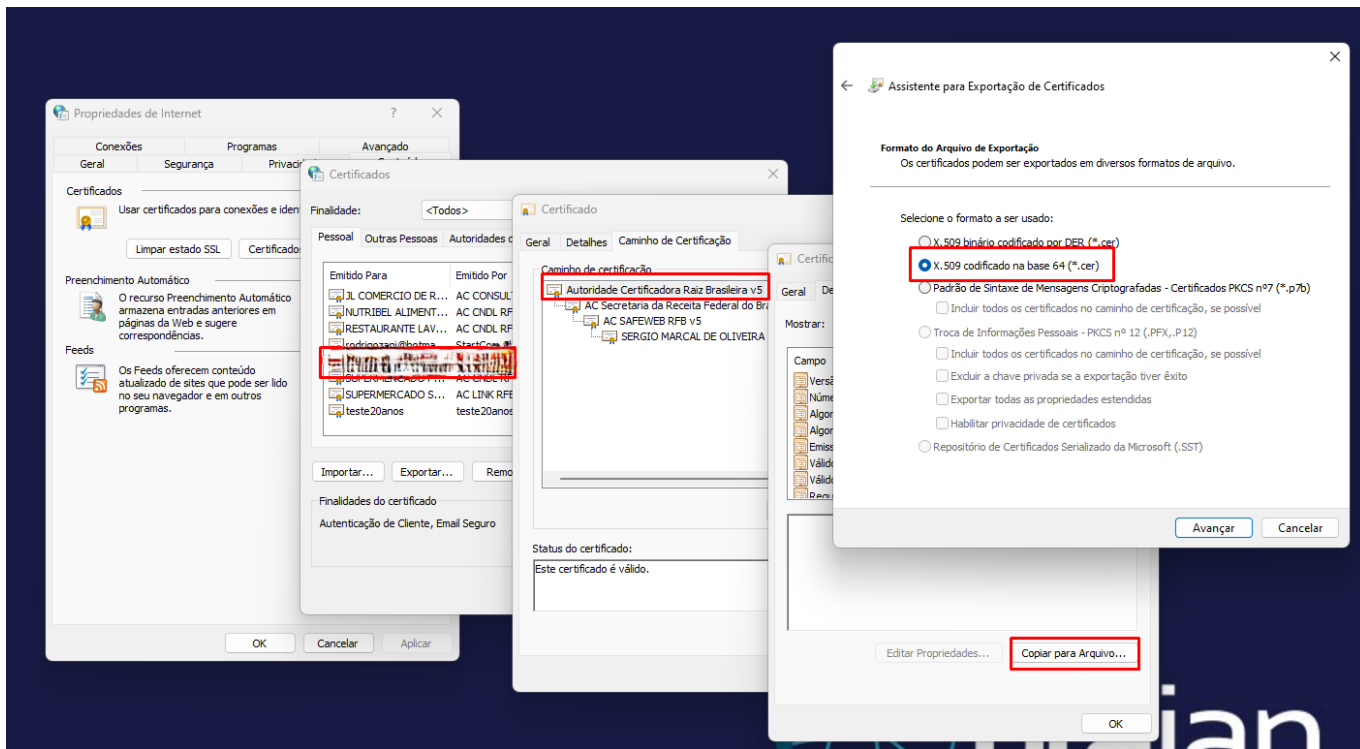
Propriedades de Internet

Conexões
Programas
Avançado
Geral
Segurança
Privacid

Certificados
Usar certificados para conexões e ident
Limpar estado SSL
Certificados

Preenchimento Automático
O recurso Preenchimento Automático armazena entradas anteriores em páginas da Web e sugere correspondências.

Feeds
Os Feeds oferecem conteúdo atualizado de sites que pode ser lido no seu navegador e em outros programas.

OK
Cancelar
Aplicar

Certificados

Finalidade:
<Todos>
Pessoal
Outras Pessoas
Autoridades d

| Emitido Para | Emitido Por |
|---|---|
| JL COMERCIO DE R... | AC CONSULT |
| NUTRIBEL ALIMENT... | AC CNDL RF |
| RESTAURANTE LAV... | AC CNDL RF |
| rodrigozapi@hotma... | StartCom |
| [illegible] | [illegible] |
| SUPERMERCADO F... | AC CNDL RF |
| SUPERMERCADO S... | AC LINK RFE |
| teste20anos | teste20anos |

Importar...
Exportar...
Remo

Finalidades do certificado
Autenticação de Cliente, Email Seguro

Certificado

Geral
Detalhes
Caminho de Certificação

Caminho de certificação
Autoridade Certificadora Raiz Brasileira v5
AC Secretaria da Receita Federal do Bra
AC SAFEWEB RFB v5
SERGIO MARCAL DE OLIVEIRA

Status do certificado:
Este certificado é válido.

Certifi
Geral
De
Mostrar:
Campo
Versã
Núme
Algor
Algor
Emiss
Válid
Válid
Requ

Editar Propriedades...
Copiar para Arquivo...
OK

Assistente para Exportação de Certificados

Formato do Arquivo de Exportação
Os certificados podem ser exportados em diversos formatos de arquivo.

Selecione o formato a ser usado:
X.509 binário codificado por DER (*.cer)
X.509 codificado na base 64 (*.cer)
Padrão de Sintaxe de Mensagens Criptografadas - Certificados PKCS nº7 (*.p7b)
Incluir todos os certificados no caminho de certificação, se possível
Troca de Informações Pessoais - PKCS nº 12 (.PFX,.P12)
Incluir todos os certificados no caminho de certificação, se possível
Excluir a chave privada se a exportação tiver êxito
Exportar todas as propriedades estendidas
Habilitar privacidade de certificados
Repositório de Certificados Serializado da Microsoft (.SST)

Avançar
Cancelar